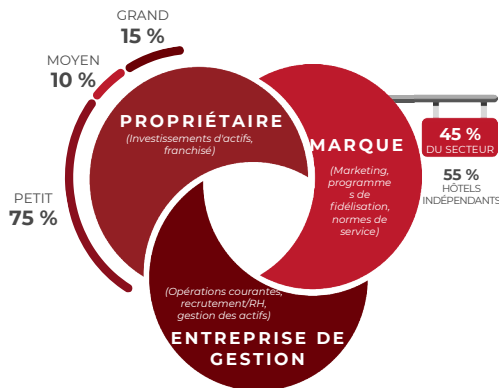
GRAND
15 %

MOYEN
10 %

PETIT
75 %

PROPRIÉTAIRE
(Investissements d'actifs, franchisé)

MARQUE
(Marketing, programmes de fidélisation, normes de service)

45 %
DU SECTEUR

55 %
HÔTELS INDÉPENDANTS

(Opérations courantes, recrutement/RH, gestion des actifs)
ENTREPRISE DE GESTION